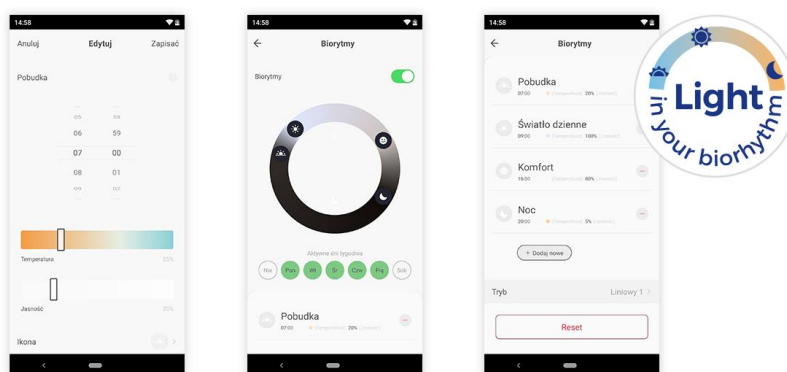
14:58

Anuluj Edytuj Zapisać

Pobudka

05 58
06 59
07 00
08 01
09 02

Temperatura 25%

Jasność 20%

Ikona

14:58

Biorytmy

Biorytmy

Aktywne dni tygodnia

Nie Pon Wt Śr Czw Pią Sob

Pobudka
07:00 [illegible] 20% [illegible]

14:58

Biorytmy

Pobudka
07:00 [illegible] 20% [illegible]

Światło dzienne
09:00 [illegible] 100% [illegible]

Komfort
19:00 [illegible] 40% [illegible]

Noc
20:00 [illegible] 5% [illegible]

+ Dodaj nowe

Tryb Liniowy 1

Reset

Light in your biorhythm